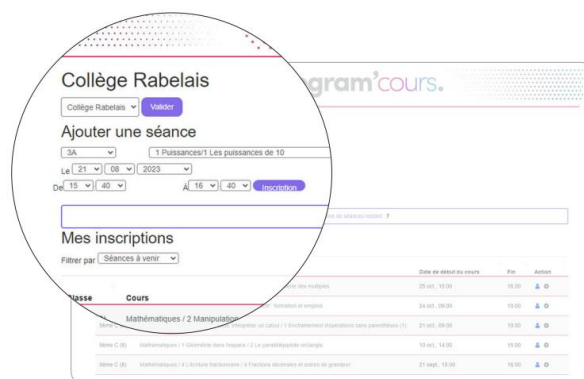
gram'cours.

Collège Rabelais

Collège Rabelais

Valider

Ajouter une séance

3A

1 Puissances/1 Les puissances de 10

Le 21 08 2023

De 15 40 À 16 40 Inscription

Mes inscriptions

Filtrer par Séances à venir

| Classe | Cours | Date de début du cours | Fin | Action |
|---|---|---|---|---|
| | Mathématiques / 2 Manipulation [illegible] | 25 oct., 15:00 | 16:00 | |
| | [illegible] | 24 oct., 09:00 | 10:00 | |
| 5ème C (6) | Mathématiques / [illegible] | 21 oct., 09:00 | 10:00 | |
| 5ème C (6) | Mathématiques / 1 Géométrie dans l'espace / 2 Le parallélépipède rectangle | 10 oct., 14:00 | 15:00 | |
| 5ème C (6) | Mathématiques / 4 L'écriture fractionnaire / 4 Fractions décimales et ordres de grandeur | 21 sept., 15:00 | 16:00 | |